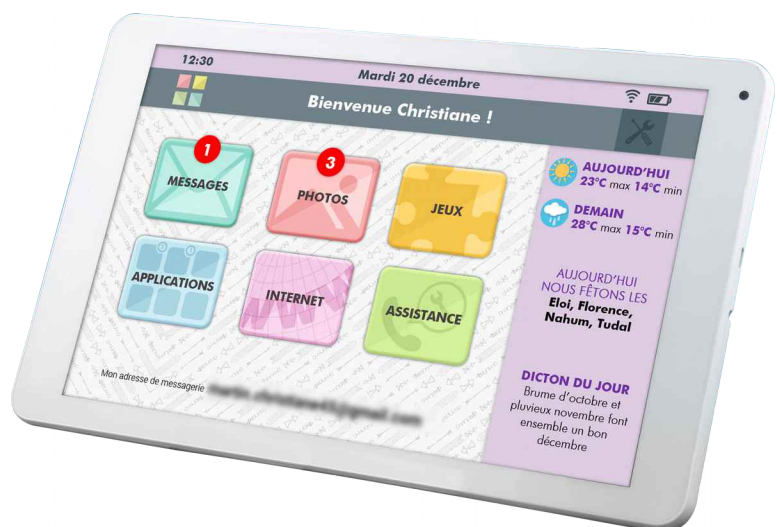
12:30
Mardi 20 décembre
Bienvenue Christiane !

1
MESSAGES
3
PHOTOS
JEUX
APPLICATIONS
INTERNET
ASSISTANCE

AUJOURD'HUI
23°C max 14°C min
DEMAIN
28°C max 15°C min

AUJOURD'HUI
NOUS FÊTONS LES
Eloi, Florence, Nahum, Tudal

DICTON DU JOUR
Brume d'octobre et pluvieux novembre font ensemble un bon décembre

Mon adresse de messagerie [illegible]